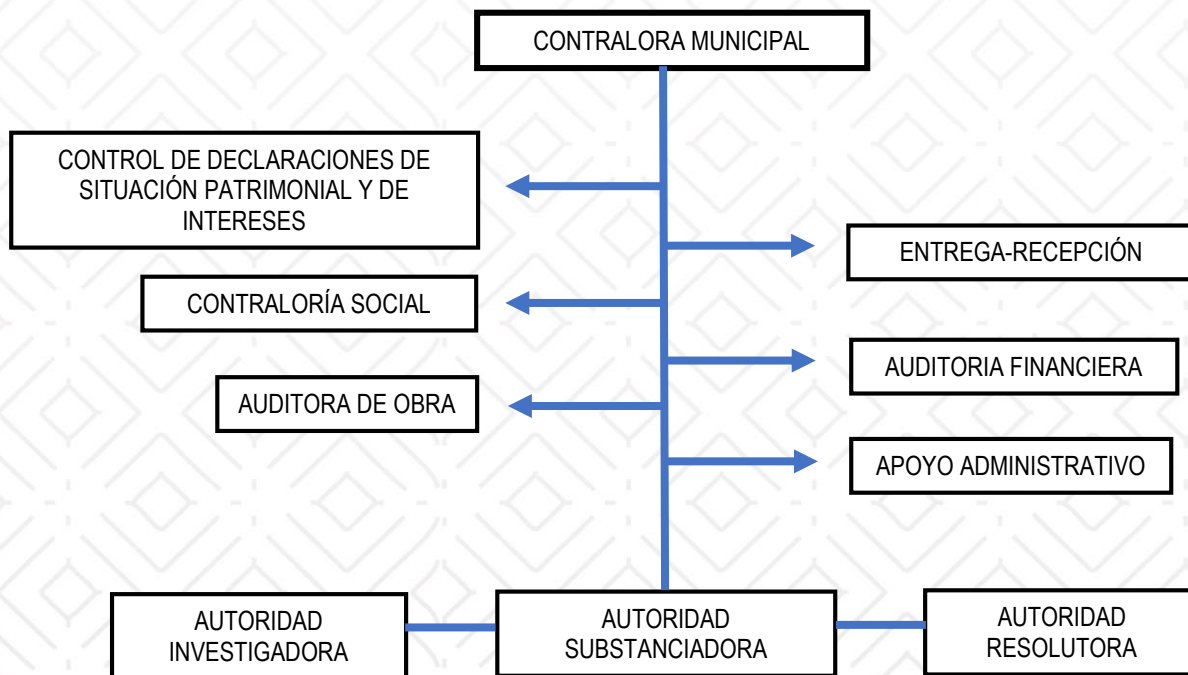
CONTRALORA MUNICIPAL

CONTROL DE DECLARACIONES DE SITUACIÓN PATRIMONIAL Y DE INTERESES

ENTREGA-RECEPCIÓN

CONTRALORÍA SOCIAL

AUDITORIA FINANCIERA

AUDITORA DE OBRA

APOYO ADMINISTRATIVO

AUTORIDAD INVESTIGADORA

AUTORIDAD SUBSTANCIADORA

AUTORIDAD RESOLUTORA